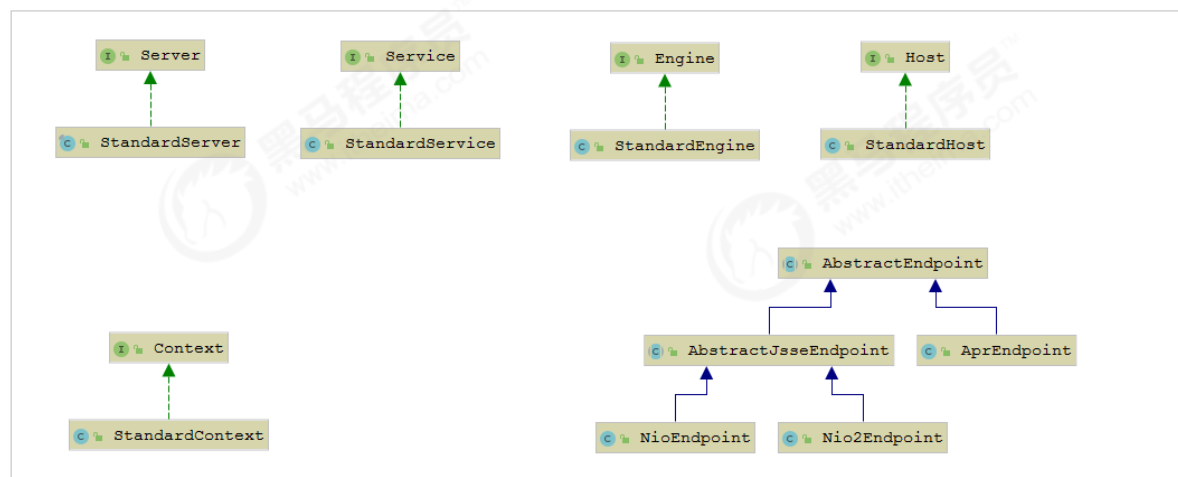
Server

StandardServer

Service

StandardService

Engine

StandardEngine

Host

StandardHost

Context

StandardContext

AbstractEndpoint

AbstractJsseEndpoint

AprEndpoint

NioEndpoint

Nio2Endpoint

黑马程序员 www.itheima.com